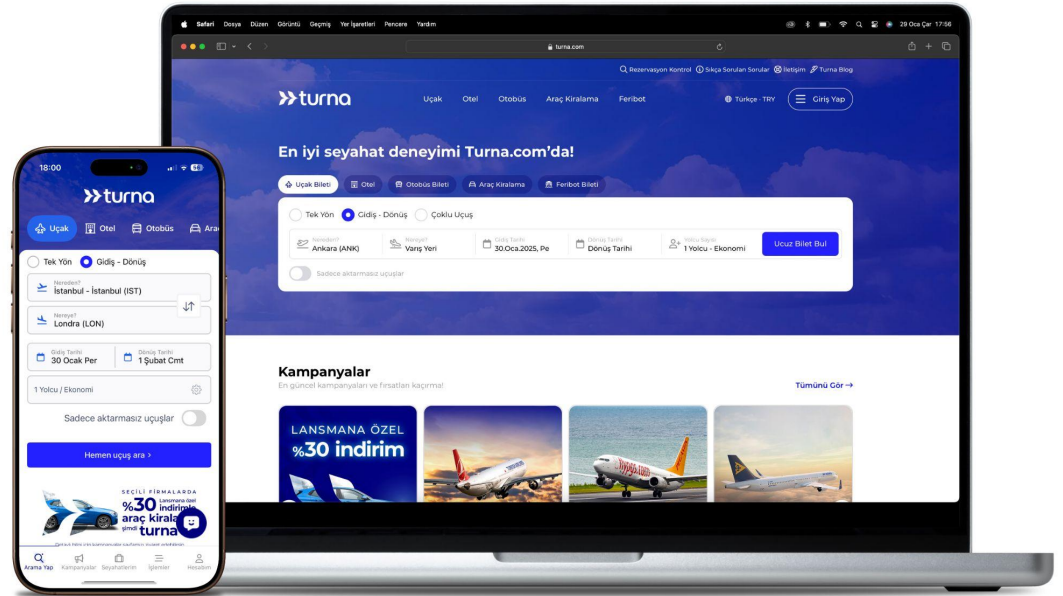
Safari Dosya Düzen Görüntü Geçmiş Yer İşaretleri Pencere Yardım

29 Oca Çar 17:56

turna.com

Rezervasyon Kontrol Sıkça Sorulan Sorular İletişim Turna Blog

turna

Uçak Otel Otobüs Araç Kiralama Feribot

Türkçe · TRY

Giriş Yap

En iyi seyahat deneyimi Turna.com'da!

Uçak Bileti Otel Otobüs Bileti Araç Kiralama Feribot Bileti

Tek Yön Gidiş - Dönüş Çoklu Uçuş

Nereden?
Ankara (ANK)

Nereye?
Varış Yeri

Gidiş Tarihi
30.Oca.2025, Pe

Dönüş Tarihi
Dönüş Tarihi

Yolcu Sayısı
1 Yolcu - Ekonomi

Ucuz Bilet Bul

Sadece aktarmasız uçuşlar

Kampanyalar

En güncel kampanyaları ve fırsatları kaçırma!

Tümünü Gör →

LANSMANA ÖZEL
%30 indirim

18:00

turna

Uçak Otel Otobüs Ara

Tek Yön Gidiş - Dönüş

Nereden?
İstanbul - İstanbul (IST)

Nereye?
Londra (LON)

Gidiş Tarihi
30 Ocak Per

Dönüş Tarihi
1 Şubat Cmt

1 Yolcu / Ekonomi

Sadece aktarmasız uçuşlar

Hemen uçuş ara >

SEÇİLİ FİRMALARDA
%30 Lansmana özel indirimle
araç kirala
şimdi turna

Arama Yap Kampanyalar Seyahatlerim İşlemler Hesabım